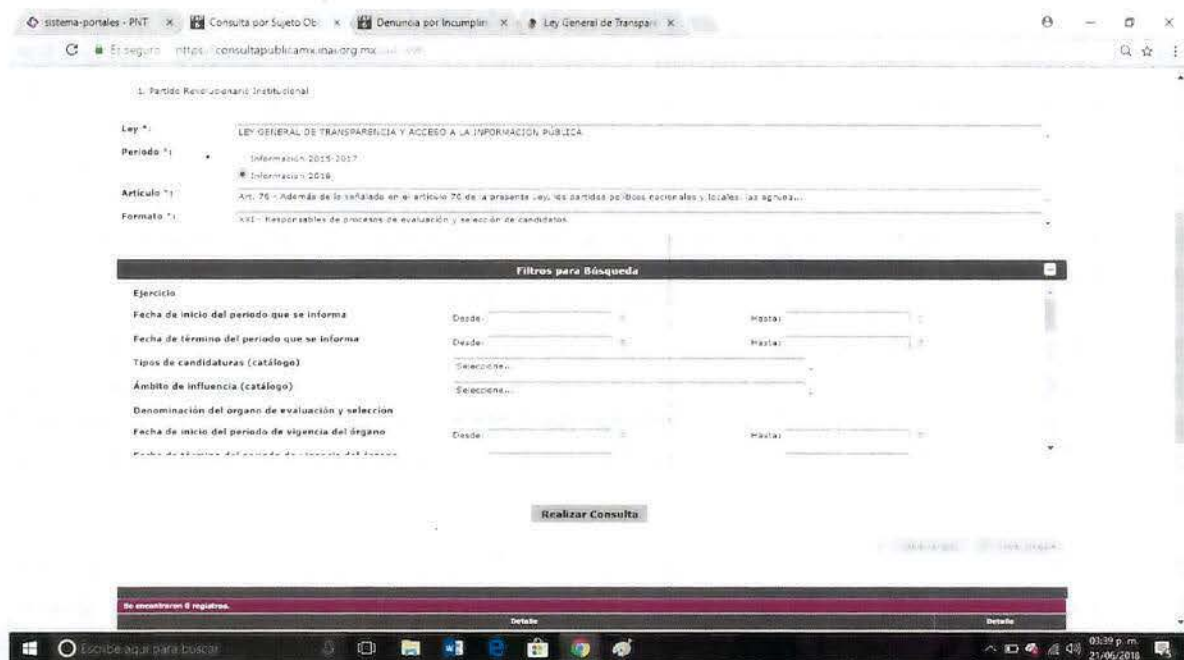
sistema-portales - PNT × Consulta por Sujeto Ob × Denuncia por Incumplim × Ley General de Transpar ×

Es seguro https://consultapublicamx.inai.org.mx

1. Partido Revolucionario Institucional

Ley *: LEY GENERAL DE TRANSPARENCIA Y ACCESO A LA INFORMACIÓN PÚBLICA

Periodo *: Información 2015-2017

Información 2018

Artículo *: Art. 76 - Además de lo señalado en el artículo 70 de la presente Ley, los partidos políticos nacionales y locales, las agrupa...

Formato *: XXI - Responsables de procesos de evaluación y selección de candidatos

Filtros para Búsqueda

Ejercicio

Fecha de inicio del periodo que se informa Desde: Hasta:

Fecha de término del periodo que se informa Desde: Hasta:

Tipos de candidaturas (catálogo) Seleccione...

Ámbito de influencia (catálogo) Seleccione...

Denominación del órgano de evaluación y seleccion

Fecha de inicio del periodo de vigencia del órgano Desde: Hasta:

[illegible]

Realizar Consulta

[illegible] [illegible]

Se encontraron 0 registros.

Detalle

Detalle

Escribe aquí para buscar

03:39 p. m.
21/06/2018